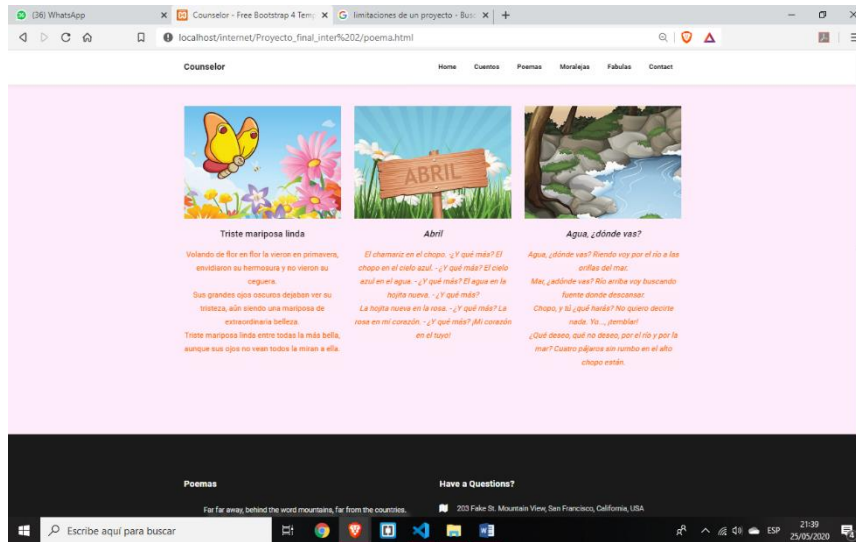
(36) WhatsApp × Counselor - Free Bootstrap 4 Tem × limitaciones de un proyecto - Bus × +

localhost/internet/Proyecto_final_inter%202/poema.html

Counselor

Home Cuentos Poemas Moralejas Fabulas Contact

ABRIL

Triste mariposa linda

Volando de flor en flor la vieron en primavera, envidiaron su hermosura y no vieron su ceguera.
Sus grandes ojos oscuros dejaban ver su tristeza, aún siendo una mariposa de extraordinaria belleza.
Triste mariposa linda entre todas la más bella, aunque sus ojos no vean todos la miran a ella.

Abril

El chamariz en el chopo. -¿Y qué más? El chopo en el cielo azul. -¿Y qué más? El cielo azul en el agua. -¿Y qué más? El agua en la hojita nueva. -¿Y qué más?
La hojita nueva en la rosa. -¿Y qué más? La rosa en mi corazón. -¿Y qué más? ¡Mi corazón en el tuyo!

Agua, ¿dónde vas?

Agua, ¿dónde vas? Riendo voy por el río a las orillas del mar.
Mar, ¿adónde vas? Río arriba voy buscando fuente donde descansar.
Chopo, y tú ¿qué harás? No quiero decirte nada. Yo... ¡temblar!
¿Qué deseo, qué no deseo, por el río y por la mar? Cuatro pájaros sin rumbo en el alto chopo están.

Poemas

Far far away, behind the word mountains, far from the countries.

Have a Questions?

203 Fake St. Mountain View, San Francisco, California, USA

Escribe aquí para buscar

ESP 21:39 25/05/2020